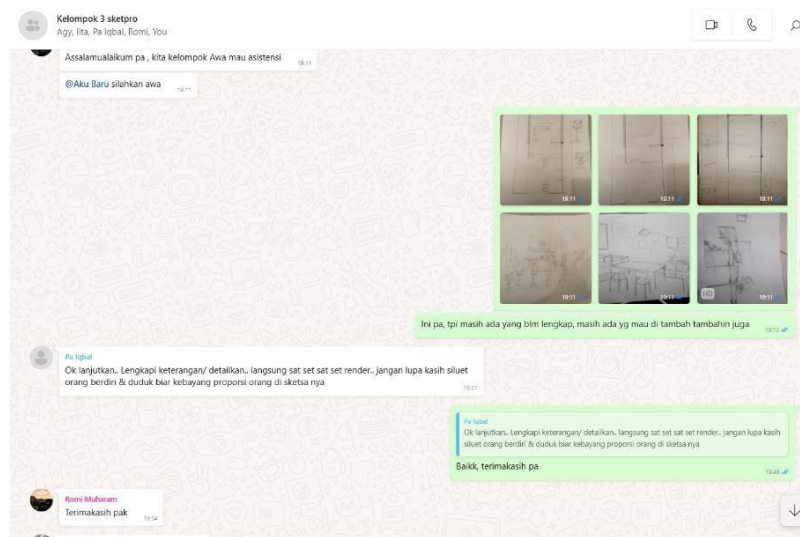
Kelompok 3 sketpro
Agy, lita, Pa Iqbal, Romi, You

Assalamualaikum pa , kita kelompok Awa mau asistensi 18:11

@Aku Baru silahkan awa 18:11

18:11 18:11 18:11 18:11 18:11 18:11 +3

Ini pa, tpi masih ada yang blm lengkap, masih ada yg mau di tambah tambahin juga 18:12

Pa Iqbal
Ok lanjutkan.. Lengkapi keterangan/ detailkan.. langsung sat set sat set render.. jangan lupa kasih siluet orang berdiri & duduk biar kebayang proporsi orang di sketsa nya 19:07

Pa Iqbal
Ok lanjutkan.. Lengkapi keterangan/ detailkan.. langsung sat set sat set render.. jangan lupa kasih siluet orang berdiri & duduk biar kebayang proporsi orang di sketsa nya
Baikk, terimakasih pa 19:48

Romi Muharam
Terimakasih pak 19:54